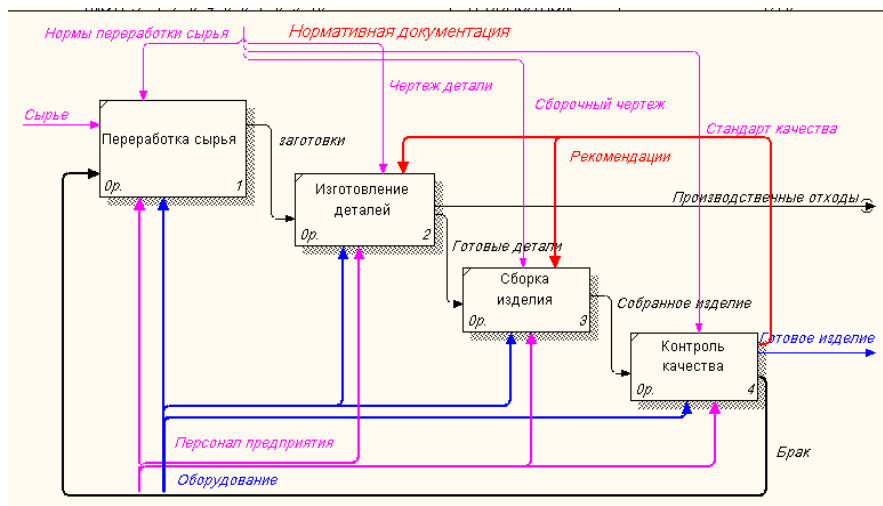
Нормы переработки сырья
Нормативная документация
Сырье
Переработка сырья
0р.
1
заготовки
Чертеж детали
Сборочный чертеж
Стандарт качества
Рекомендации
Изготовление деталей
0р.
2
Производственные отходы
Готовые детали
Сборка изделия
0р.
3
Собранное изделие
Контроль качества
0р.
4
Готовое изделие
Персонал предприятия
Брак
Оборудование